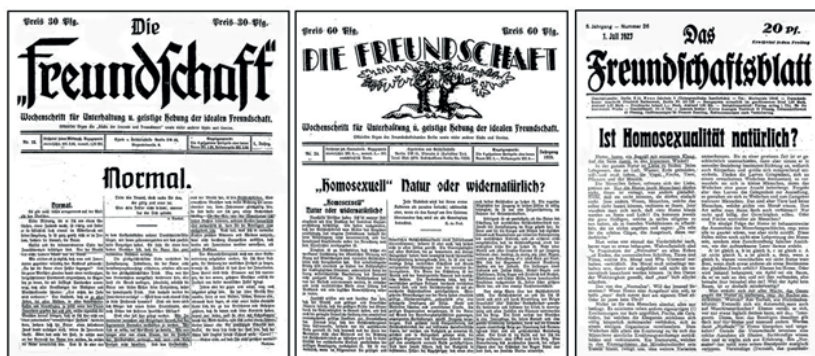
Preis 30 Pfg.

Die

Preis 30 Pfg.

„Freundschaft"

Wochenschrift für Unterhaltung u. geistige Hebung der idealen Freundschaft.

Normal.

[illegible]

Preis 60 Pfg.

Preis 60 Pfg.

DIE FREUNDSCHAFT

Wochenschrift für Unterhaltung u. geistige Hebung der idealen Freundschaft.

„Homosexuell" Natur oder widernatürlich?

„Homosexuell" Natur oder widernatürlich?

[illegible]

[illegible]

20 Pf.

1. Juli 1927

Das

Freundschaftsblatt

Ist Homosexualität natürlich?

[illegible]